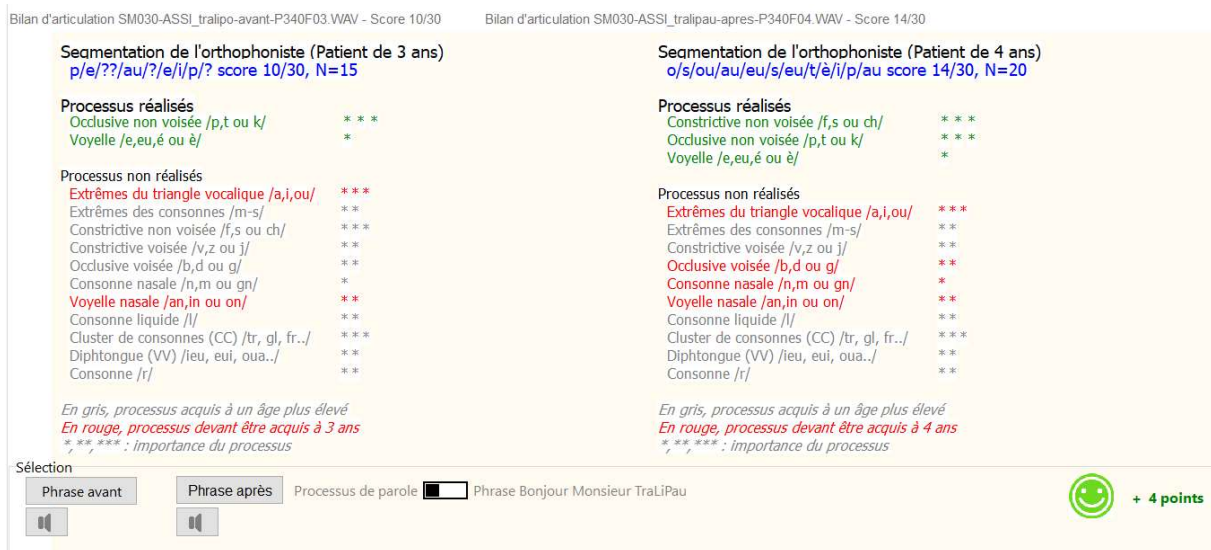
Bilan d'articulation SM030-ASSI_tralipo-avant-P340F03.WAV - Score 10/30

Segmentation de l'orthophoniste (Patient de 3 ans)
p/e/??/au/?/e/i/p/? score 10/30, N=15

Processus réalisés
Occlusive non voisée /p,t ou k/ * * *
Voyelle /e,eu,é ou è/ *

Processus non réalisés
Extrêmes du triangle vocalique /a,i,ou/ * * *
Extrêmes des consonnes /m-s/ * *
Constrictive non voisée /f,s ou ch/ * * *
Constrictive voisée /v,z ou j/ * *
Occlusive voisée /b,d ou g/ * *
Consonne nasale /n,m ou gn/ *
Voyelle nasale /an,in ou on/ * *
Consonne liquide /l/ * *
Cluster de consonnes (CC) /tr, gl, fr../ * * *
Diphtongue (VV) /ieu, eui, oua../ * *
Consonne /r/ * *

En gris, processus acquis à un âge plus élevé
En rouge, processus devant être acquis à 3 ans
*,**,*** : importance du processus

Bilan d'articulation SM030-ASSI_tralipau-apres-P340F04.WAV - Score 14/30

Segmentation de l'orthophoniste (Patient de 4 ans)
o/s/ou/au/eu/s/eu/t/è/i/p/au score 14/30, N=20

Processus réalisés
Constrictive non voisée /f,s ou ch/ * * *
Occlusive non voisée /p,t ou k/ * * *
Voyelle /e,eu,é ou è/ *

Processus non réalisés
Extrêmes du triangle vocalique /a,i,ou/ * * *
Extrêmes des consonnes /m-s/ * *
Constrictive voisée /v,z ou j/ * *
Occlusive voisée /b,d ou g/ * *
Consonne nasale /n,m ou gn/ *
Voyelle nasale /an,in ou on/ * *
Consonne liquide /l/ * *
Cluster de consonnes (CC) /tr, gl, fr../ * * *
Diphtongue (VV) /ieu, eui, oua../ * *
Consonne /r/ * *

En gris, processus acquis à un âge plus élevé
En rouge, processus devant être acquis à 4 ans
*,**,*** : importance du processus

Sélection
Phrase avant
Phrase après
Processus de parole
Phrase Bonjour Monsieur TraLiPau
+ 4 points